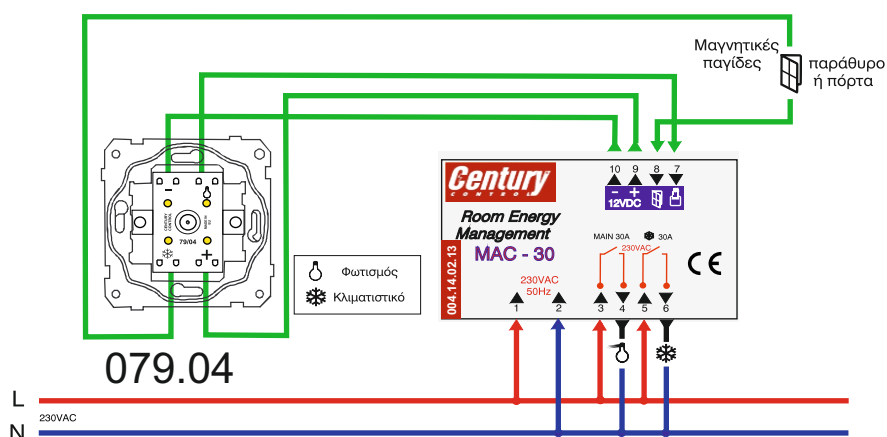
Μαγνητικές παγίδες

παράθυρο ή πόρτα

10 9 8 7

- +
12VDC

Century
CONTROL

Room Energy Management
MAC - 30

004.14.02.13

MAIN 30A
30A
230VAC

230VAC
50Hz

1 2 3 4 5 6

79/04

Φωτισμός
Κλιματιστικό

079.04

L
230VAC
N